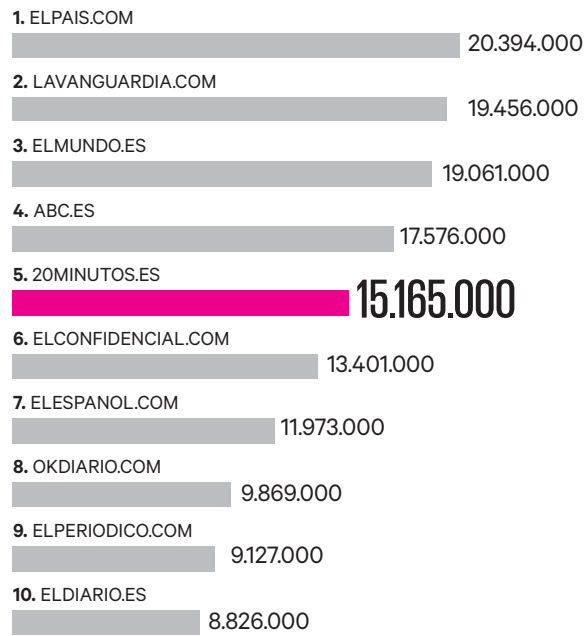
**1.** ELPAIS.COM
20.394.000

**2.** LAVANGUARDIA.COM
19.456.000

**3.** ELMUNDO.ES
19.061.000

**4.** ABC.ES
17.576.000

**5.** 20MINUTOS.ES
15.165.000

**6.** ELCONFIDENCIAL.COM
13.401.000

**7.** ELESPANOL.COM
11.973.000

**8.** OKDIARIO.COM
9.869.000

**9.** ELPERIODICO.COM
9.127.000

**10.** ELDIARIO.ES
8.826.000